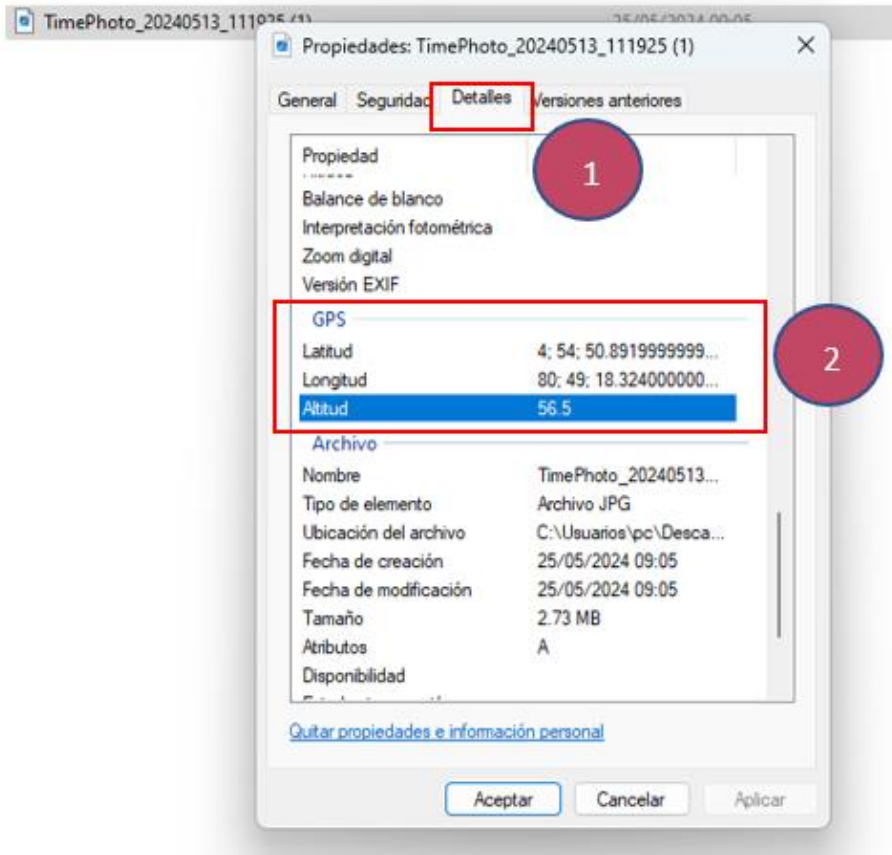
TimePhoto_20240513_111925 (1) 25/05/2024 09:05

Propiedades: TimePhoto_20240513_111925 (1)

General Seguridad Detalles Versiones anteriores

Propiedad

Balance de blanco
Interpretación fotométrica
Zoom digital
Versión EXIF

GPS

| | |
|---|---|
| Latitud | 4; 54; 50.8919999999... |
| Longitud | 80; 49; 18.324000000... |
| Altitud | 56.5 |

Archivo

| | |
|---|---|
| Nombre | TimePhoto_20240513... |
| Tipo de elemento | Archivo JPG |
| Ubicación del archivo | C:\Usuarios\pc\Desca... |
| Fecha de creación | 25/05/2024 09:05 |
| Fecha de modificación | 25/05/2024 09:05 |
| Tamaño | 2.73 MB |
| Atributos | A |
| Disponibilidad | |

1

2

Quitar propiedades e información personal

Aceptar Cancelar Aplicar